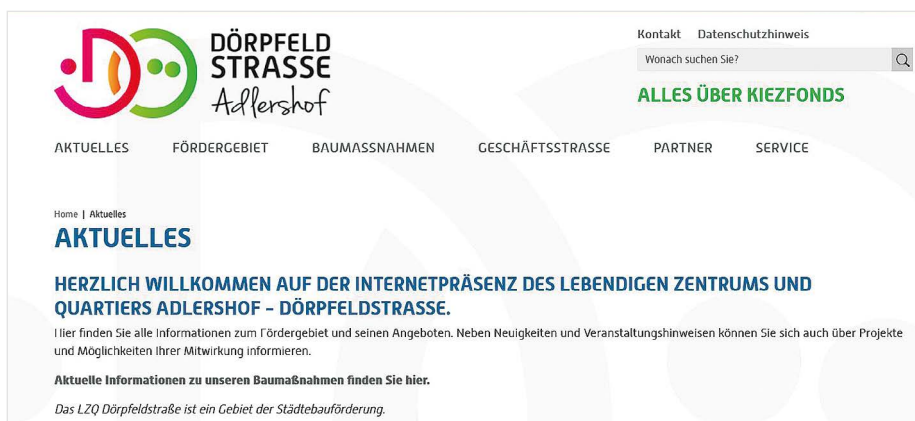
DÖRPFELD
STRASSE
Adlershof

Kontakt Datenschutzhinweis

Wonach suchen Sie?

ALLES ÜBER KIEZFONDS

AKTUELLES FÖRDERGEBIET BAUMASSNAHMEN GESCHÄFTSSTRASSE PARTNER SERVICE

Home | Aktuelles

AKTUELLES

HERZLICH WILLKOMMEN AUF DER INTERNETPRÄSENZ DES LEBENDIGEN ZENTRUMS UND QUARTIERS ADLERSHOF - DÖRPFELDSTRASSE.

Hier finden Sie alle Informationen zum Fördergebiet und seinen Angeboten. Neben Neuigkeiten und Veranstaltungshinweisen können Sie sich auch über Projekte und Möglichkeiten Ihrer Mitwirkung informieren.

Aktuelle Informationen zu unseren Baumaßnahmen finden Sie hier.

Das LZQ Dörpfeldstraße ist ein Gebiet der Städtebauförderung.